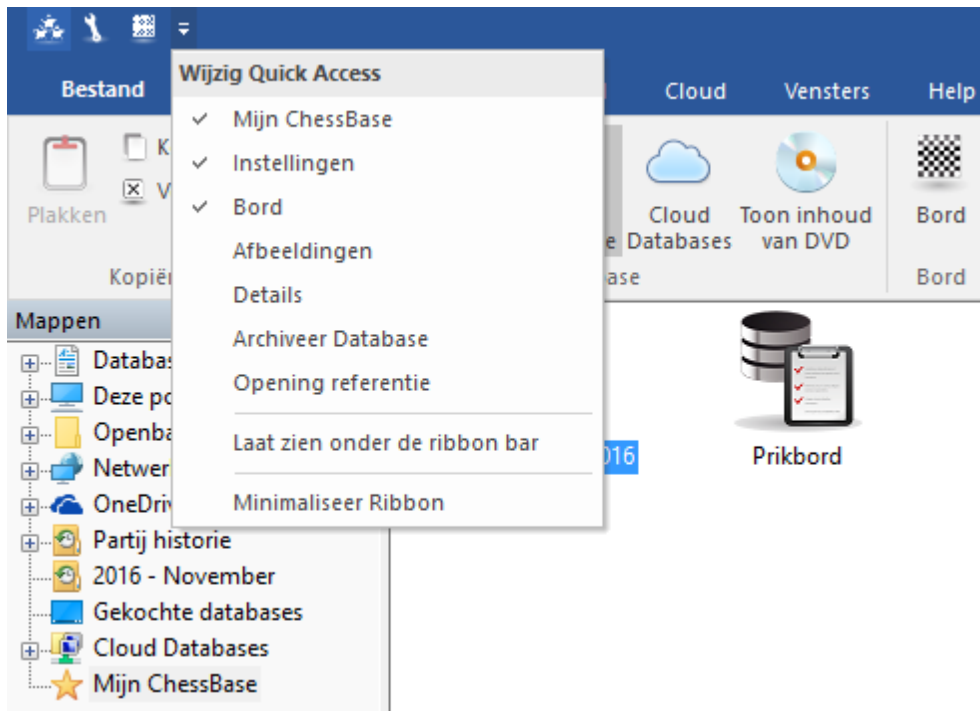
Bestand

Wijzig Quick Access

✓ Mijn ChessBase
✓ Instellingen
✓ Bord
Afbeeldingen
Details
Archiveer Database
Opening referentie
Laat zien onder de ribbon bar
Minimaliseer Ribbon

Cloud
Vensters
Help

Plakken
K
V
Kopiër

e
Cloud Databases
Toon inhoud van DVD
Bord
ase
Bord

Mappen
Databas
Deze pc
Openba
Netwer
OneDriv
Partij historie
2016 - November
Gekochte databases
Cloud Databases
Mijn ChessBase

016
Prikbord